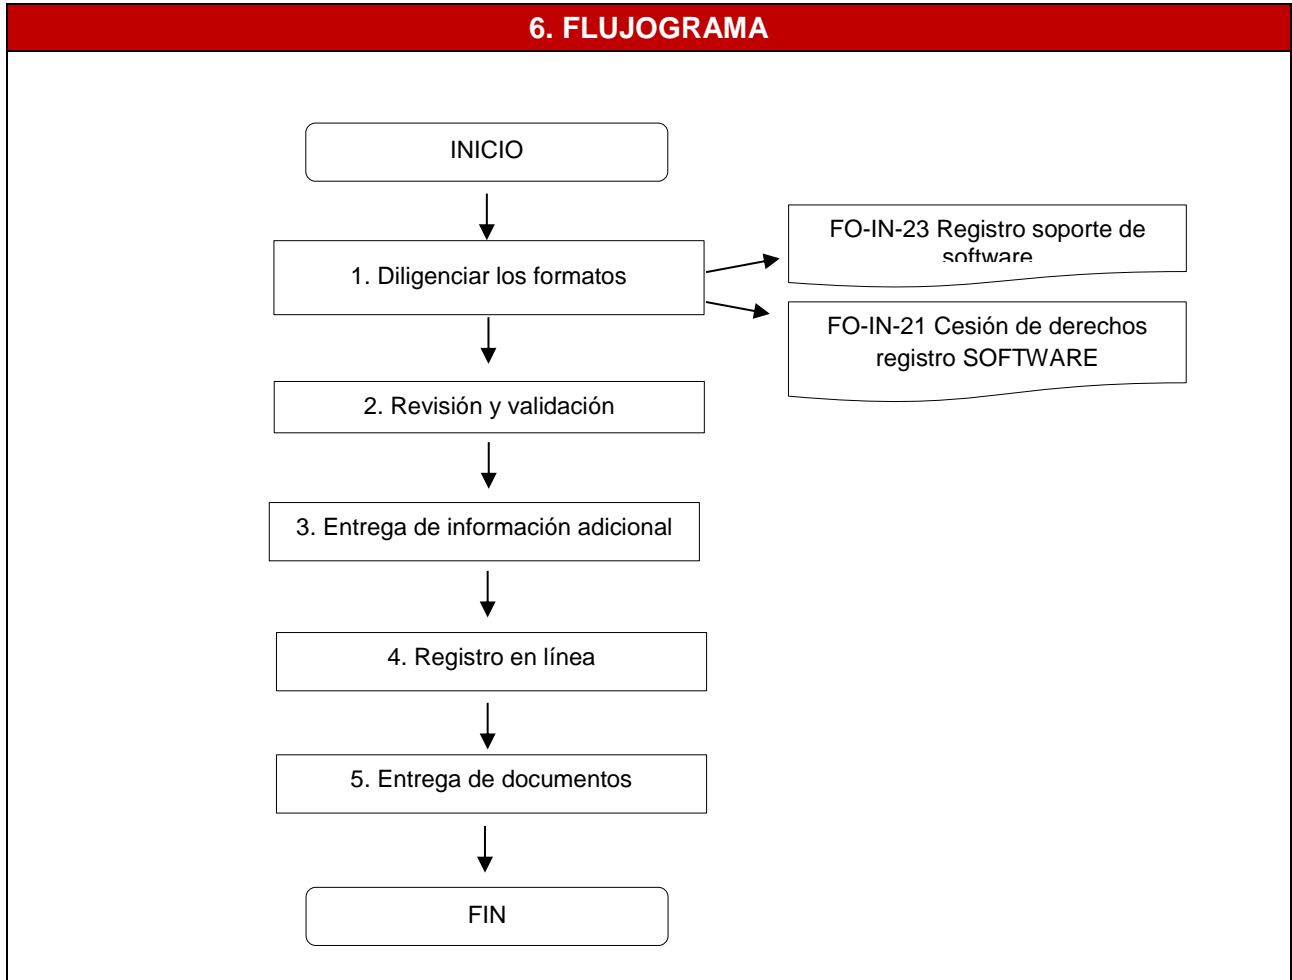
6. FLUJOGRAMA

INICIO

1. Diligenciar los formatos

FO-IN-23 Registro soporte de software

FO-IN-21 Cesión de derechos registro SOFTWARE

2. Revisión y validación

3. Entrega de información adicional

4. Registro en línea

5. Entrega de documentos

FIN